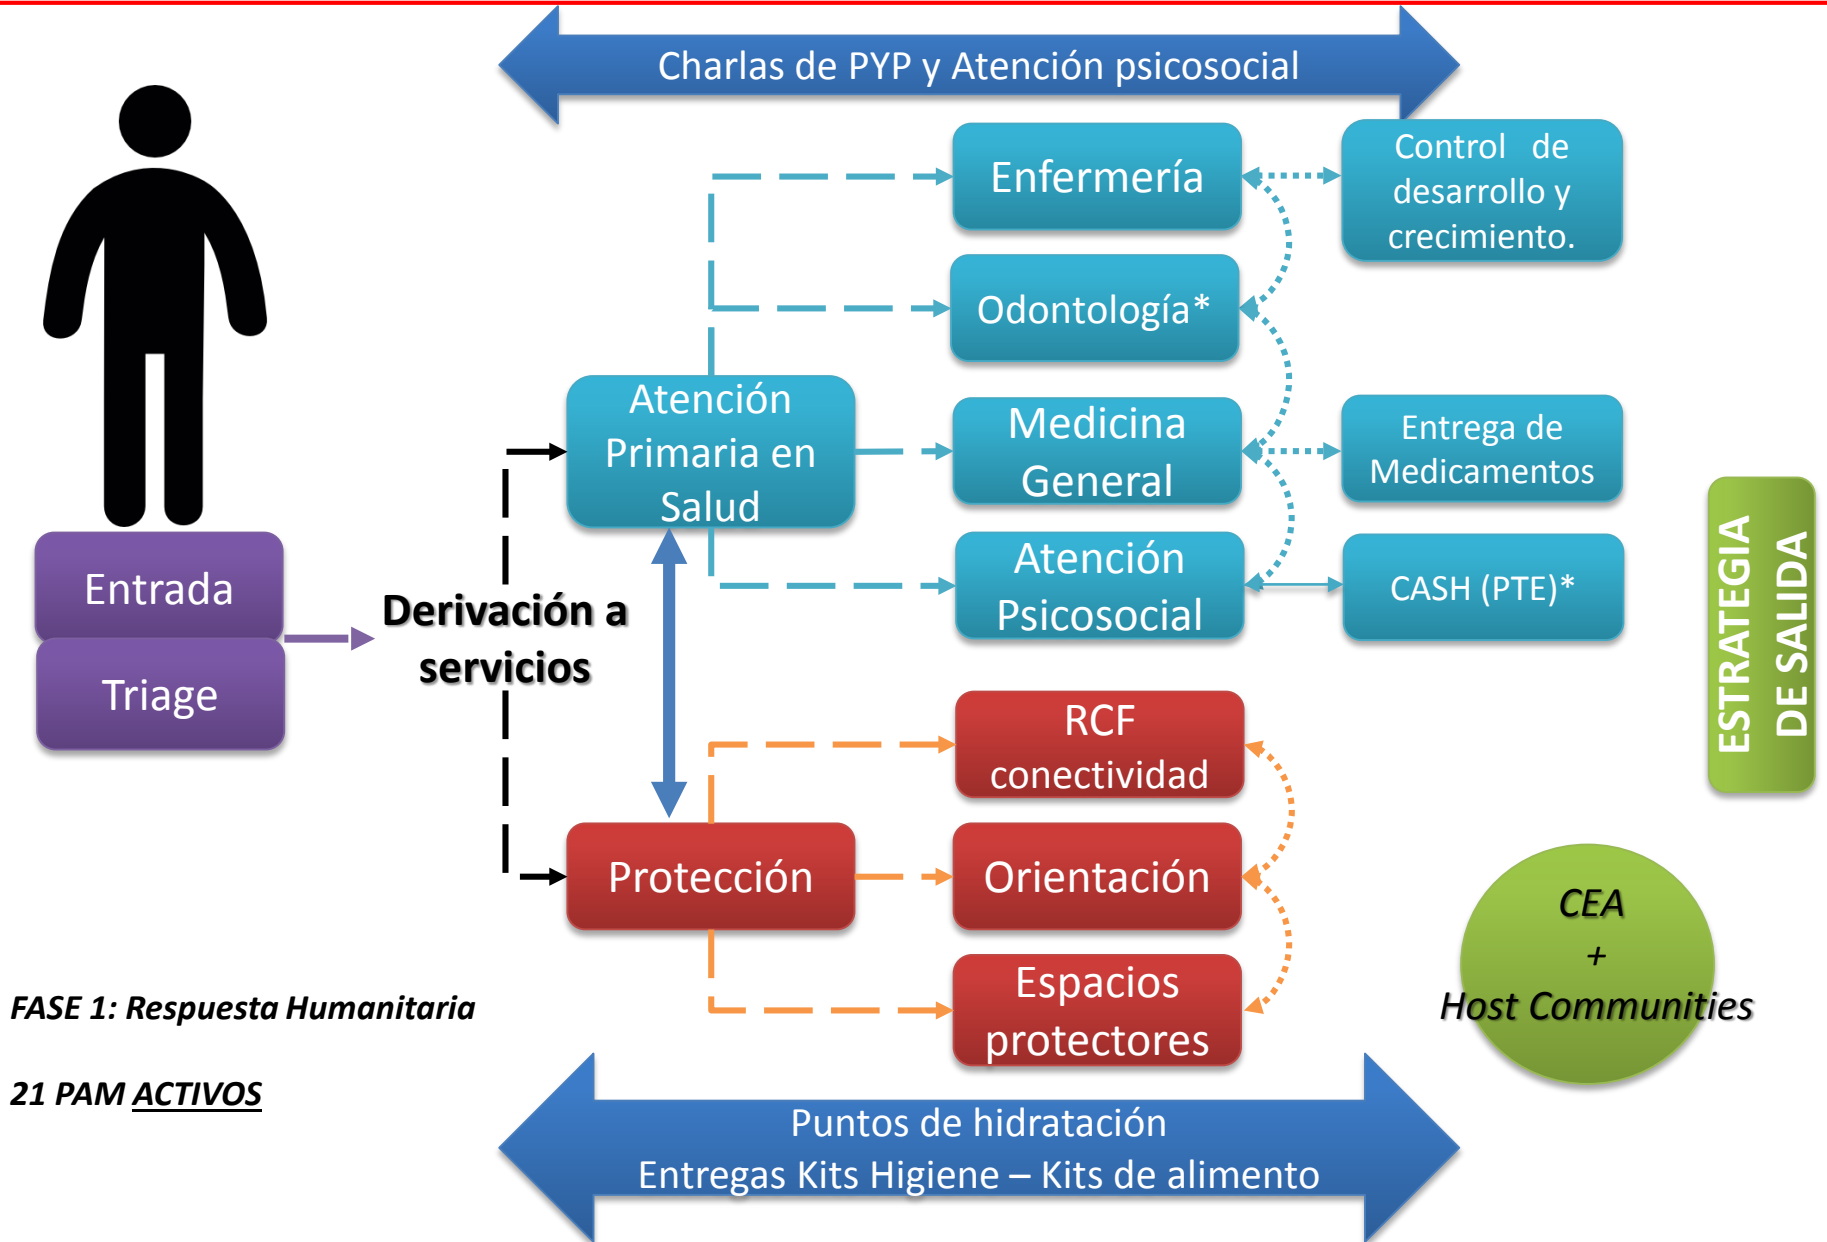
Charlas de PYP y Atención psicosocial

Entrada

Triage

Derivación a servicios

Atención Primaria en Salud

Enfermería

Odontología*

Medicina General

Atención Psicosocial

Control de desarrollo y crecimiento.

Entrega de Medicamentos

CASH (PTE)*

ESTRATEGIA DE SALIDA

Protección

RCF conectividad

Orientación

Espacios protectores

CEA
+
Host Communities

FASE 1: Respuesta Humanitaria

21 PAM ACTIVOS

Puntos de hidratación
Entregas Kits Higiene – Kits de alimento